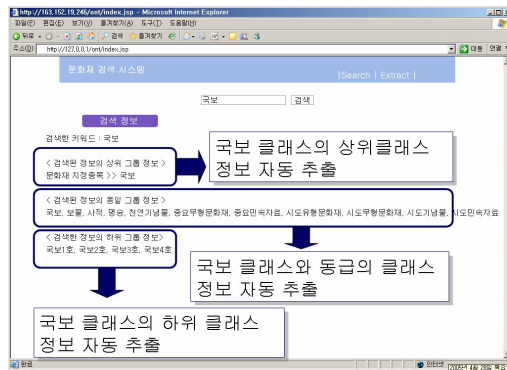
http://163.152.19.246/ont/index.jsp - Microsoft Internet Explorer

파일(F) 편집(E) 보기(V) 즐겨찾기(A) 도구(T) 도움말(H)

뒤로 검색 즐겨찾기

주소(D) http://127.0.0.1/ont/index.jsp 이동 연결

문화재 검색 시스템

|Search | Extract |

국보 검색

검색 정보

검색한 키워드 : 국보

< 검색된 정보의 상위 그룹 정보 >
문화재 지정종목 >> 국보

국보 클래스의 상위클래스 정보 자동 추출

< 검색된 정보의 동일 그룹 정보 >
국보, 보물, 사적, 명승, 천연기념물, 중요무형문화재, 중요민속자료, 시도유형문화재, 시도무형문화재, 시도기념물, 시도민속자료

< 검색된 정보의 하위 그룹 정보 >
국보1호, 국보2호, 국보3호, 국보4호

국보 클래스와 동급의 클래스 정보 자동 추출

국보 클래스의 하위 클래스 정보 자동 추출

완료 인터넷 2005년 4월 28일 목요일